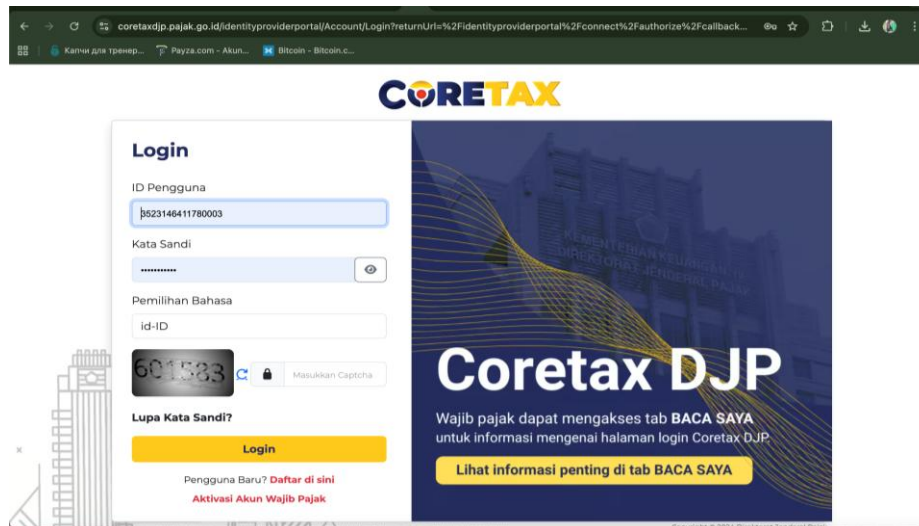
coretaxdjp.pajak.go.id/identityproviderportal/Account/Login?returnUrl=%2Fidentityproviderportal%2Fconnect%2Fauthorize%2Fcallback...

Капчи для тренер... Payza.com - Akun... Bitcoin - Bitcoin.c...

CORETAX

Login

ID Pengguna

3523146411780003

Kata Sandi

••••••••••

Pemilihan Bahasa

id-ID

601583

Masukkan Captcha

Lupa Kata Sandi?

Login

Pengguna Baru? Daftar di sini

Aktivasi Akun Wajib Pajak

KEMENTERIAN KEUANGAN RI
DIREKTORAT JENDERAL PAJAK

Coretax DJP

Wajib pajak dapat mengakses tab BACA SAYA untuk informasi mengenai halaman login Coretax DJP.

Lihat informasi penting di tab BACA SAYA